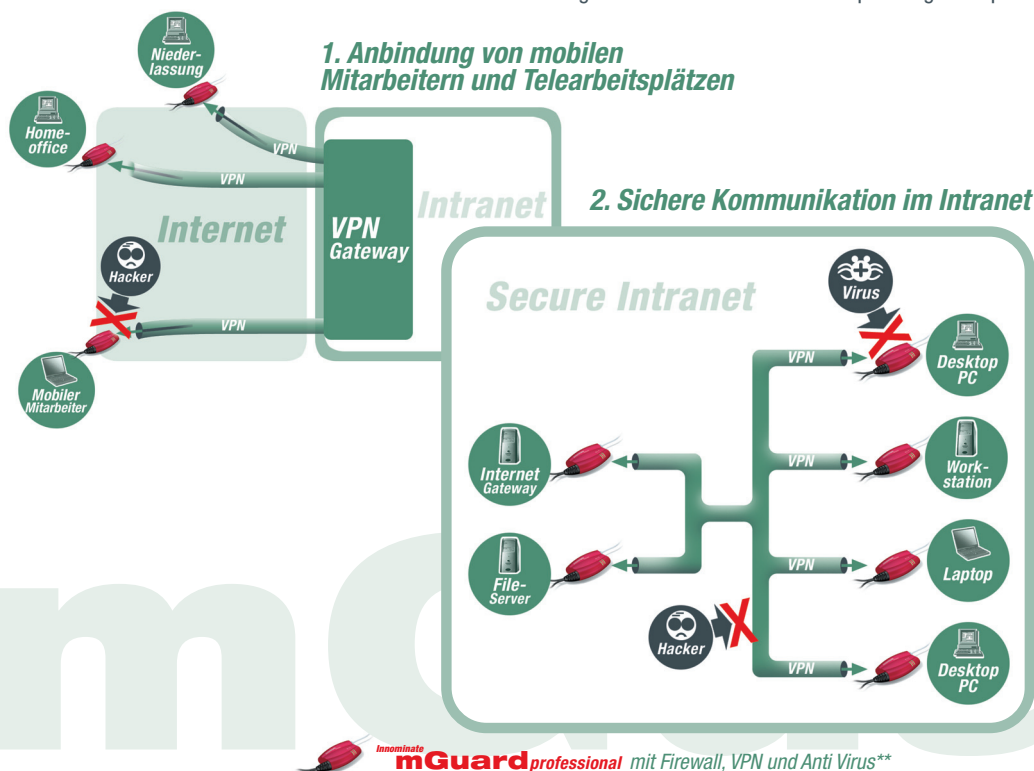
1. Anbindung von mobilen Mitarbeitern und Telearbeitsplätzen

Niederlassung

Homeoffice

VPN

VPN

Internet

VPN Gateway

Intranet

Hacker

VPN

Mobiler Mitarbeiter

2. Sichere Kommunikation im Intranet

Secure Intranet

Virus

VPN

Desktop PC

VPN

Workstation

Internet Gateway

VPN

Laptop

File-Server

Hacker

VPN

Desktop PC

Innominate mGuard professional mit Firewall, VPN und Anti Virus**